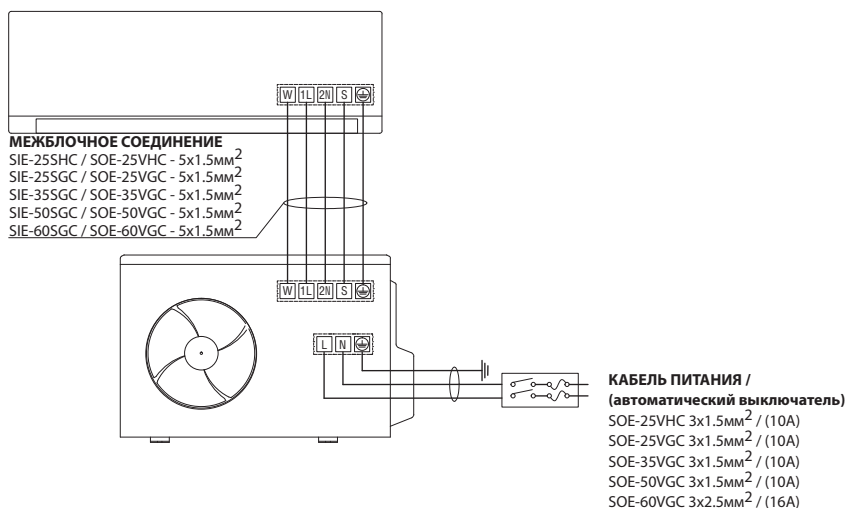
W 1L 2N S

МЕЖБЛОЧНОЕ СОЕДИНЕНИЕ
SIE-25SHC / SOE-25VHC - 5x1.5мм$^2$
SIE-25SGC / SOE-25VGC - 5x1.5мм$^2$
SIE-35SGC / SOE-35VGC - 5x1.5мм$^2$
SIE-50SGC / SOE-50VGC - 5x1.5мм$^2$
SIE-60SGC / SOE-60VGC - 5x1.5мм$^2$

W 1L 2N S

L N

КАБЕЛЬ ПИТАНИЯ /
(автоматический выключатель)
SOE-25VHC 3x1.5мм$^2$ / (10A)
SOE-25VGC 3x1.5мм$^2$ / (10A)
SOE-35VGC 3x1.5мм$^2$ / (10A)
SOE-50VGC 3x1.5мм$^2$ / (10A)
SOE-60VGC 3x2.5мм$^2$ / (16A)